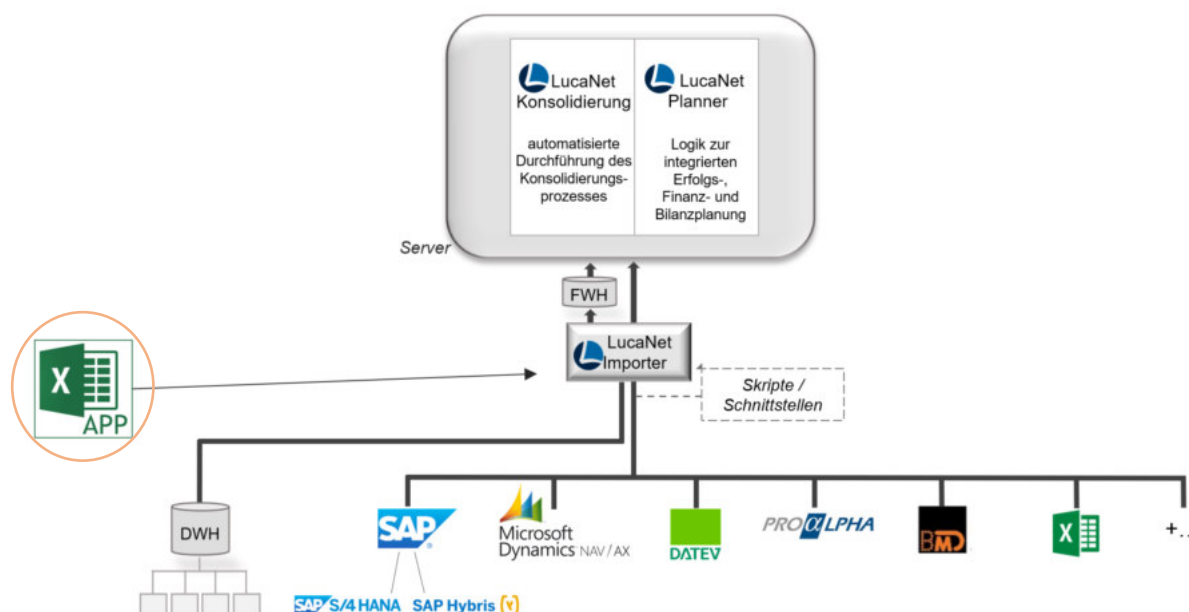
LucaNet Konsolidierung

automatisierte Durchführung des Konsolidierungsprozesses

LucaNet Planner

Logik zur integrierten Erfolgs-, Finanz- und Bilanzplanung

Server

FWH

LucaNet Importer

Skripte / Schnittstellen

X

APP

DWH

SAP

SAP S/4 HANA

SAP Hybris

Microsoft Dynamics NAV / AX

DATEV

PROALPHA

BMD

X

+..